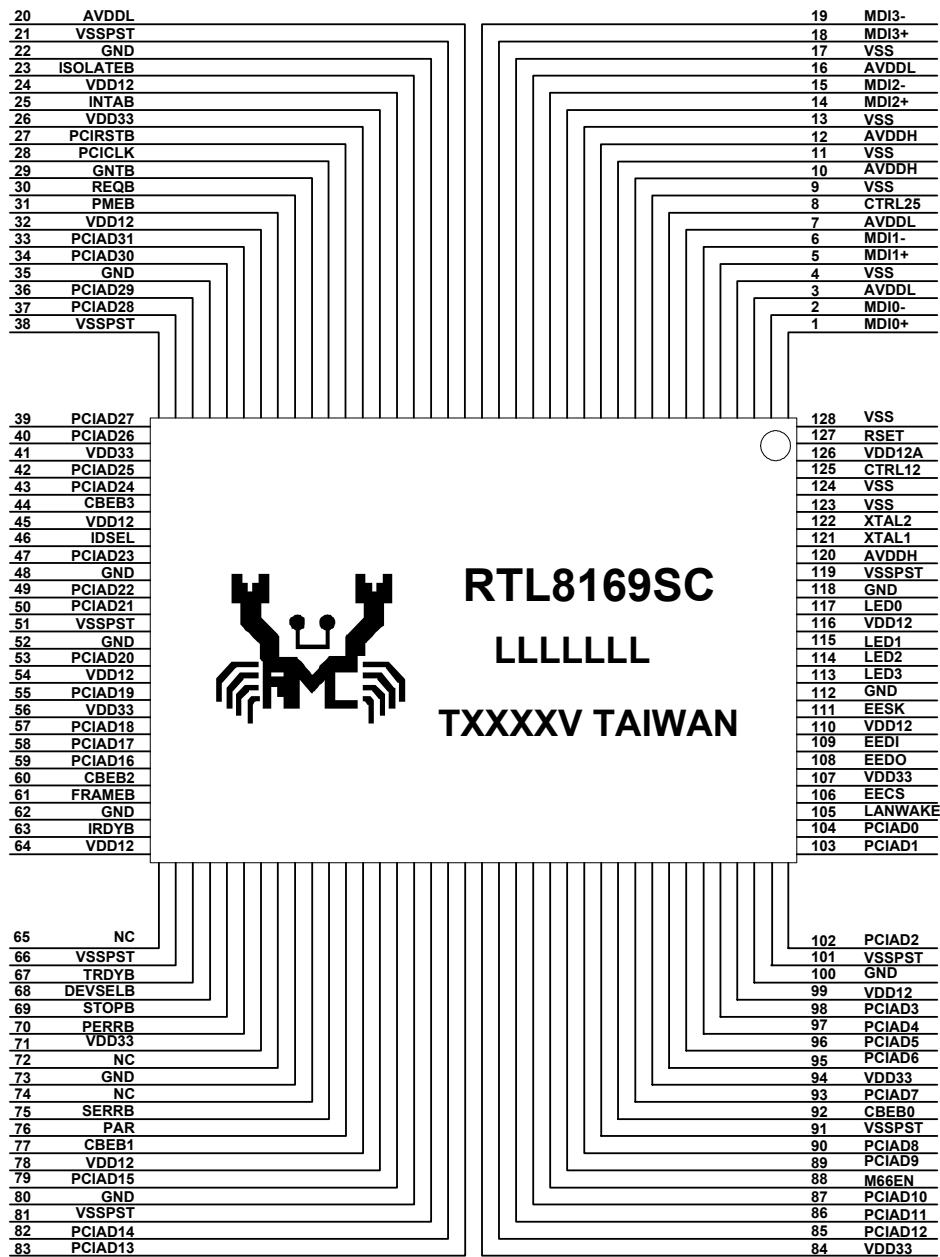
20 AVDDL
21 VSSPST
22 GND
23 ISOLATEB
24 VDD12
25 INTAB
26 VDD33
27 PCIRSTB
28 PCICLK
29 GNTB
30 REQB
31 PMEB
32 VDD12
33 PCIAD31
34 PCIAD30
35 GND
36 PCIAD29
37 PCIAD28
38 VSSPST

19 MDI3-
18 MDI3+
17 VSS
16 AVDDL
15 MDI2-
14 MDI2+
13 VSS
12 AVDDH
11 VSS
10 AVDDH
9 VSS
8 CTRL25
7 AVDDL
6 MDI1-
5 MDI1+
4 VSS
3 AVDDL
2 MDI0-
1 MDI0+

39 PCIAD27
40 PCIAD26
41 VDD33
42 PCIAD25
43 PCIAD24
44 CBEB3
45 VDD12
46 IDSEL
47 PCIAD23
48 GND
49 PCIAD22
50 PCIAD21
51 VSSPST
52 GND
53 PCIAD20
54 VDD12
55 PCIAD19
56 VDD33
57 PCIAD18
58 PCIAD17
59 PCIAD16
60 CBEB2
61 FRAMEB
62 GND
63 IRDYB
64 VDD12

RTL8169SC
LLLLLLL
TXXXXV TAIWAN

128 VSS
127 RSET
126 VDD12A
125 CTRL12
124 VSS
123 VSS
122 XTAL2
121 XTAL1
120 AVDDH
119 VSSPST
118 GND
117 LED0
116 VDD12
115 LED1
114 LED2
113 LED3
112 GND
111 EESK
110 VDD12
109 EEDI
108 EEDO
107 VDD33
106 EECS
105 LANWAKE
104 PCIAD0
103 PCIAD1

65 NC
66 VSSPST
67 TRDYB
68 DEVSELB
69 STOPB
70 PERRB
71 VDD33
72 NC
73 GND
74 NC
75 SERRB
76 PAR
77 CBEB1
78 VDD12
79 PCIAD15
80 GND
81 VSSPST
82 PCIAD14
83 PCIAD13

102 PCIAD2
101 VSSPST
100 GND
99 VDD12
98 PCIAD3
97 PCIAD4
96 PCIAD5
95 PCIAD6
94 VDD33
93 PCIAD7
92 CBEB0
91 VSSPST
90 PCIAD8
89 PCIAD9
88 M66EN
87 PCIAD10
86 PCIAD11
85 PCIAD12
84 VDD33